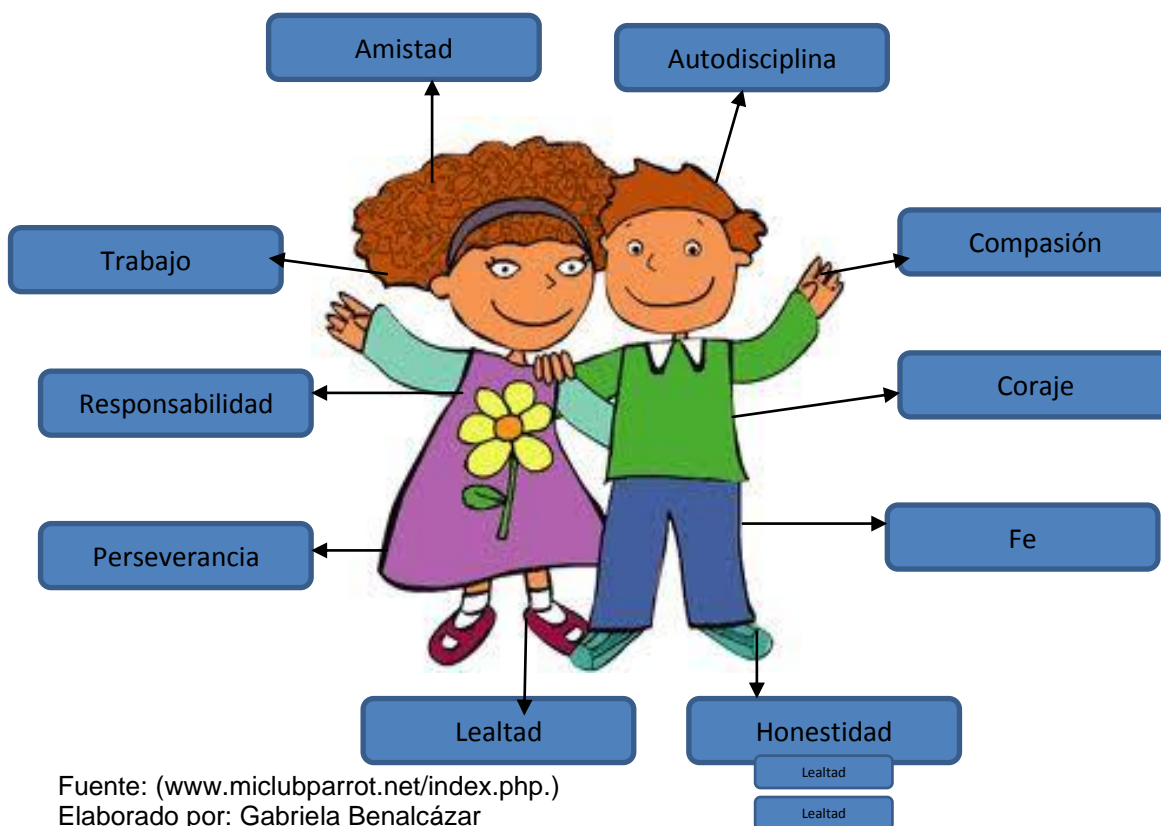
Amistad

Autodisciplina

Trabajo

Compasión

Responsabilidad

Coraje

Perseverancia

Fe

Lealtad

Honestidad

Lealtad

Lealtad

Fuente: (www.miclubparrot.net/index.php.)
Elaborado por: Gabriela Benalcázar